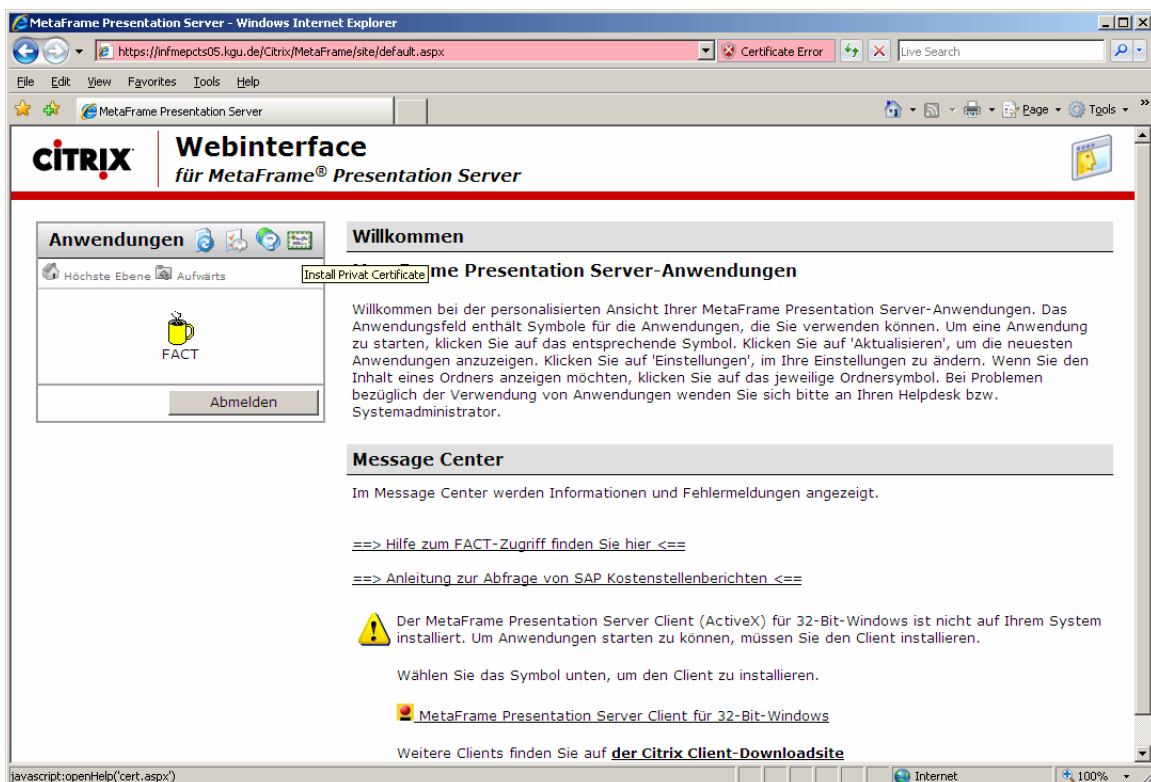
MetaFrame Presentation Server - Windows Internet Explorer

https://infmepcts05.kgu.de/Citrix/MetaFrame/site/default.aspx

Certificate Error

Live Search

File Edit View Favorites Tools Help

MetaFrame Presentation Server

Page Tools

CiTRIX

Webinterface

für MetaFrame® Presentation Server

Anwendungen

Höchste Ebene Aufwärts

Install Privat Certificate

FACT

Abmelden

Willkommen

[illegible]me Presentation Server-Anwendungen

Willkommen bei der personalisierten Ansicht Ihrer MetaFrame Presentation Server-Anwendungen. Das Anwendungsfeld enthält Symbole für die Anwendungen, die Sie verwenden können. Um eine Anwendung zu starten, klicken Sie auf das entsprechende Symbol. Klicken Sie auf 'Aktualisieren', um die neuesten Anwendungen anzuzeigen. Klicken Sie auf 'Einstellungen', im Ihre Einstellungen zu ändern. Wenn Sie den Inhalt eines Ordners anzeigen möchten, klicken Sie auf das jeweilige Ordnersymbol. Bei Problemen bezüglich der Verwendung von Anwendungen wenden Sie sich bitte an Ihren Helpdesk bzw. Systemadministrator.

Message Center

Im Message Center werden Informationen und Fehlermeldungen angezeigt.

==> Hilfe zum FACT-Zugriff finden Sie hier <==

==> Anleitung zur Abfrage von SAP Kostenstellenberichten <==

Der MetaFrame Presentation Server Client (ActiveX) für 32-Bit-Windows ist nicht auf Ihrem System installiert. Um Anwendungen starten zu können, müssen Sie den Client installieren.

Wählen Sie das Symbol unten, um den Client zu installieren.

MetaFrame Presentation Server Client für 32-Bit-Windows

Weitere Clients finden Sie auf der Citrix Client-Downloadsite

javascript:openHelp('cert.aspx')

Internet

100%